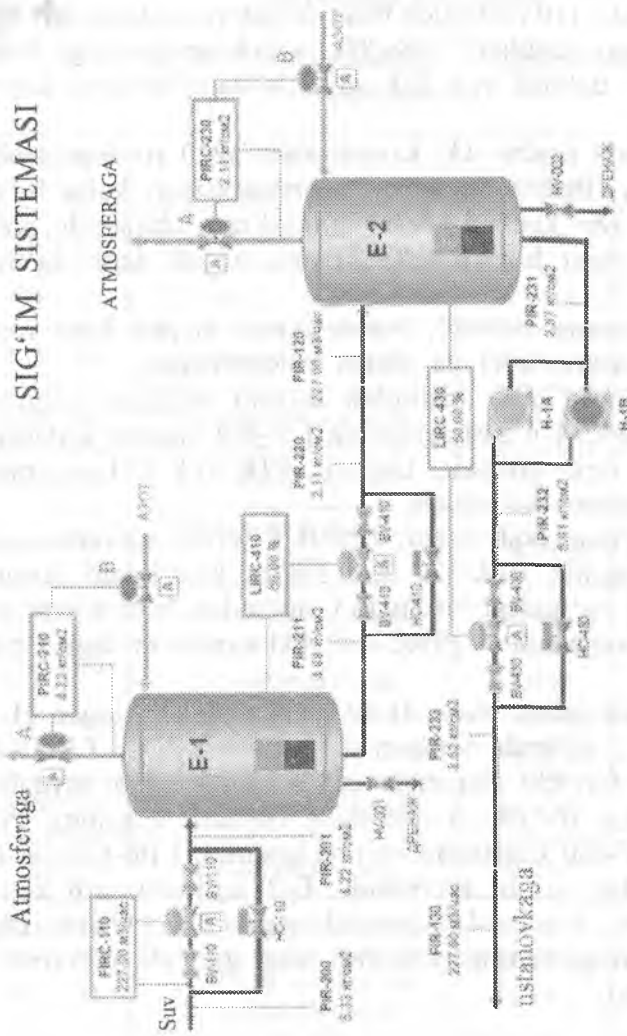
SIG'IM SISTEMASI

Atmosferaga

ATMOSFERAGA

Suv

ustanovkaga

E-1

E-2

FIRC-110
227.20 м3/час

PIR-300
5.33 кг/см2

PIRC-210
4.22 кг/см2

PIR-201
4.22 кг/см2

FIR-130
227.00 м3/час

LIRC-410
26.00 %

PIR-211
3.69 кг/см2

PIR-223
3.43 кг/см2

PIR-220
2.11 кг/см2

FIR-120
227.00 м3/час

LIRC-430
50.00 %

PIR-232
5.81 кг/см2

PIR-231
2.37 кг/см2

PIRC-230
2.11 кг/см2

H-1A

H-1B

A

B

A

B

BV-110

BV-410

BV-430

HC-110

HC-410

HC-430

M-201

M-202